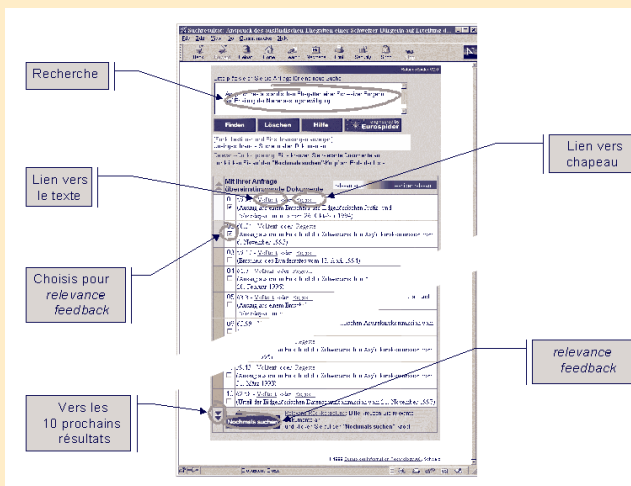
Recherche

Lien vers le texte

Choisis pour *relevance feedback*

Vers les 10 prochains résultats

Lien vers chapeau

*relevance feedback*

Finden

Löschen

Hilfe

Eurospider

Mit Ihrer Anfrage übereinstimmende Dokumente

Nochmals suchen